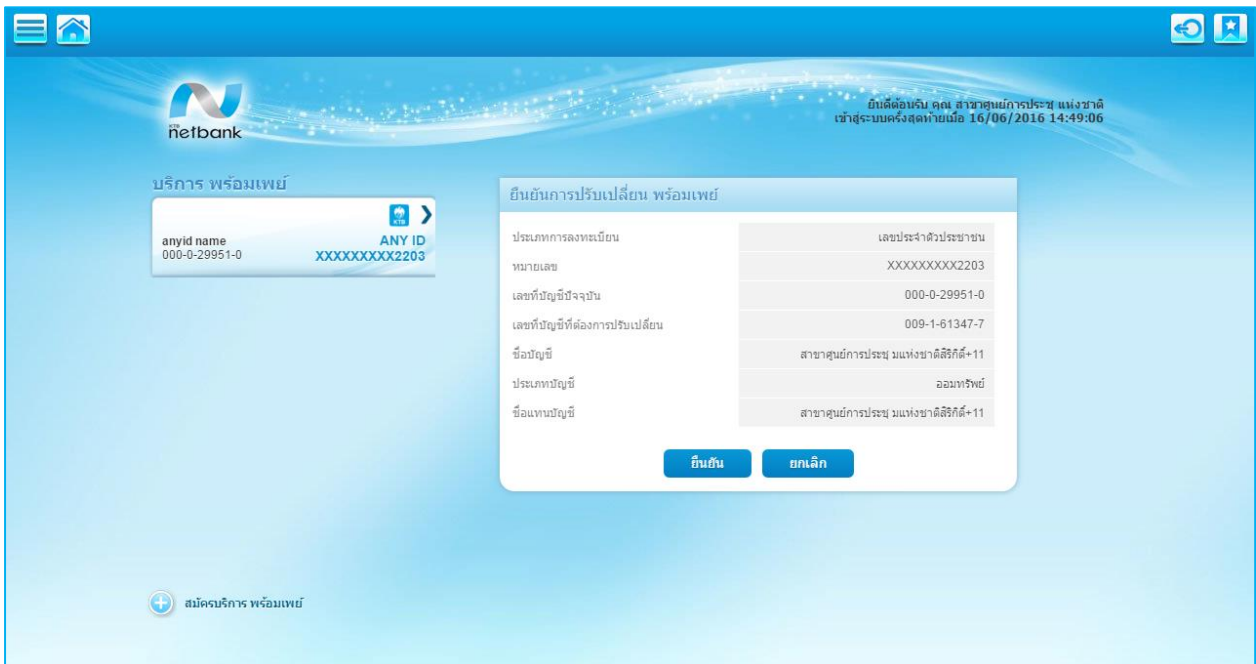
KTB netbank

ยินดีต้อนรับ คุณ สาขาศูนย์การประชุ แห่งชาติ
เข้าสู่ระบบครั้งสุดท้ายเมื่อ 16/06/2016 14:49:06

บริการ พร้อมเพย์

KTB

anyid name
000-0-29951-0

ANY ID
XXXXXXXXX2203

ยืนยันการปรับเปลี่ยน พร้อมเพย์

| | |
|---|---|
| ประเภทการลงทะเบียน | เลขประจำตัวประชาชน |
| หมายเลข | XXXXXXXXX2203 |
| เลขที่บัญชีปัจจุบัน | 000-0-29951-0 |
| เลขที่บัญชีที่ต้องการปรับเปลี่ยน | 009-1-61347-7 |
| ชื่อบัญชี | สาขาศูนย์การประชุ มแห่งชาติสิริกิติ์+11 |
| ประเภทบัญชี | ออมทรัพย์ |
| ชื่อแทนบัญชี | สาขาศูนย์การประชุ มแห่งชาติสิริกิติ์+11 |

ยืนยัน
ยกเลิก

สมัครบริการ พร้อมเพย์